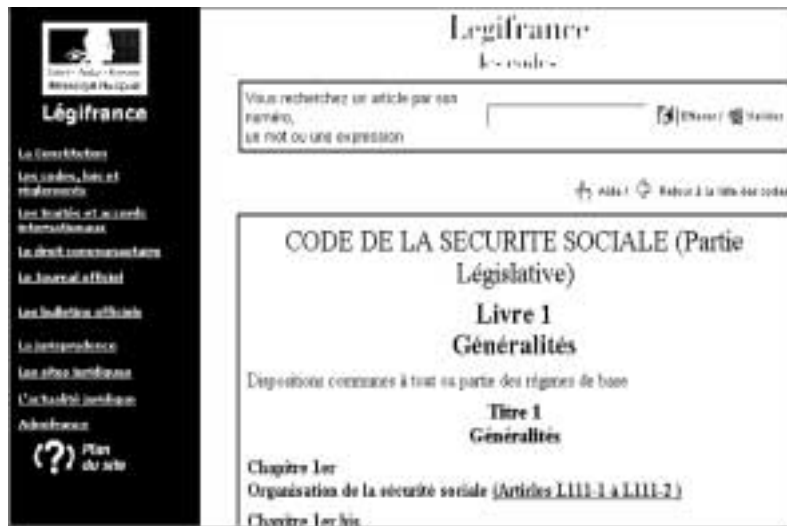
Liberté • Égalité • Fraternité
RÉPUBLIQUE FRANÇAISE

Légifrance

La Constitution

Les codes, lois et règlements

Les traités et accords internationaux

Le droit communautaire

Le Journal officiel

Les bulletins officiels

La jurisprudence

Les sites juridiques

L'actualité juridique

Admifrance

Plan du site

Legifrance
les codes

Vous recherchez un article par son numéro, un mot ou une expression

Effacer / Valider

Aide / Retour à la liste des codes

CODE DE LA SECURITE SOCIALE (Partie Législative)

Livre 1
Généralités

Dispositions communes à tout ou partie des régimes de base

Titre 1
Généralités

Chapitre 1er
Organisation de la sécurité sociale (Articles L111-1 à L111-2 )

Chapitre 1er bis